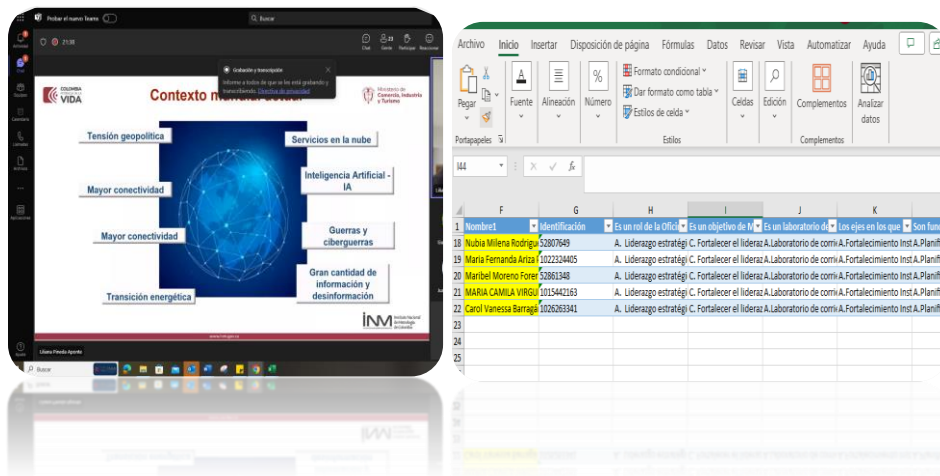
Probar el nuevo Teams

Buscar

Actividad

Chat

Equipos

Calendario

Llamadas

Archivos

Aplicaciones

Ayuda

21:38

Chat

Gente

Participar

Reacciones

Grabación y transcripción

Informe a todos de que se les está grabando y transcribiendo. Directiva de privacidad

COLOMBIA POTENCIA DE LA VIDA

Contexto mundial actual

Ministerio de Comercio, Industria y Turismo

Tensión geopolítica

Servicios en la nube

Mayor conectividad

Inteligencia Artificial - IA

Mayor conectividad

Guerras y ciberguerras

Gran cantidad de información y desinformación

Transición energética

INM Instituto Nacional de Metrología de Colombia

Liliana Pineda Aponte

Buscar

Archivo | Inicio | Insertar | Disposición de página | Fórmulas | Datos | Revisar | Vista | Automatizar | Ayuda

Pegar

Portapapeles

Fuente

Alineación

Número

Formato condicional

Dar formato como tabla

Estilos de celda

Estilos

Celdas

Edición

Complementos

Complementos

Analizar datos

I44

fx

| | F | G | H | I | J | K | |
|---|---|---|---|---|---|---|---|
| 1 | Nombre1 | Identificación | Es un rol de la Ofici | Es un objetivo de M | Es un laboratorio de | Los ejes en los que | Son fun |
| 18 | Nubia Milena Rodrigu | 52807649 | A. Liderazgo estratégi | C. Fortalecer el lideraz | A.Laboratorio de corre | A.Fortalecimiento Inst | A.Planif |
| 19 | Maria Fernanda Ariza | 1022324405 | A. Liderazgo estratégi | C. Fortalecer el lideraz | A.Laboratorio de corre | A.Fortalecimiento Inst | A.Planif |
| 20 | Maribel Moreno Forer | 52861348 | A. Liderazgo estratégi | C. Fortalecer el lideraz | A.Laboratorio de corre | A.Fortalecimiento Inst | A.Planif |
| 21 | MARIA CAMILA VIRGU | 1015442163 | A. Liderazgo estratégi | C. Fortalecer el lideraz | A.Laboratorio de corre | A.Fortalecimiento Inst | A.Planif |
| 22 | Carol Vanessa Barraga | 1026263341 | A. Liderazgo estratégi | C. Fortalecer el lideraz | A.Laboratorio de corre | A.Fortalecimiento Inst | A.Planif |
| 23 | | | | | | | |
| 24 | | | | | | | |
| 25 | | | | | | | |
| 26 | | | | | | | |